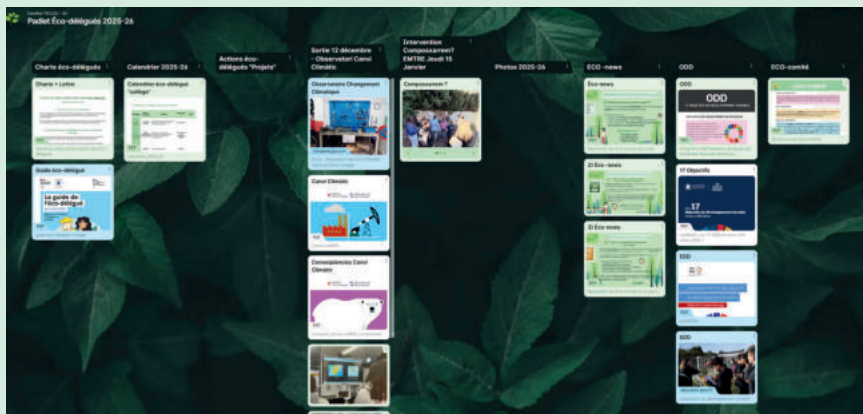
Padlet Éco-délégués 2025-26

Charte éco-délégués

Charte + Lettre

Guide éco-délégué

Le guide de l'éco-délégué

Calendrier 2025-26

Calendrier éco-délégué "collège"

Actions éco-délégués "Projets"

Sortie 12 décembre - Observatoir Canvi Climàtic

Observatoire Changement Climatique

Canvi Climàtic

Conseqüències Canvi Climàtic

Intervention Compostage? EMTRE Jeudi 15 Janvier

Compostage ?

Photos 2025-26

ECO -news

Eco-news

2/ Eco-news

3/ Eco-news

ODD

ODD

17 Objectifs

17

ODD

ODD

ECO-comité